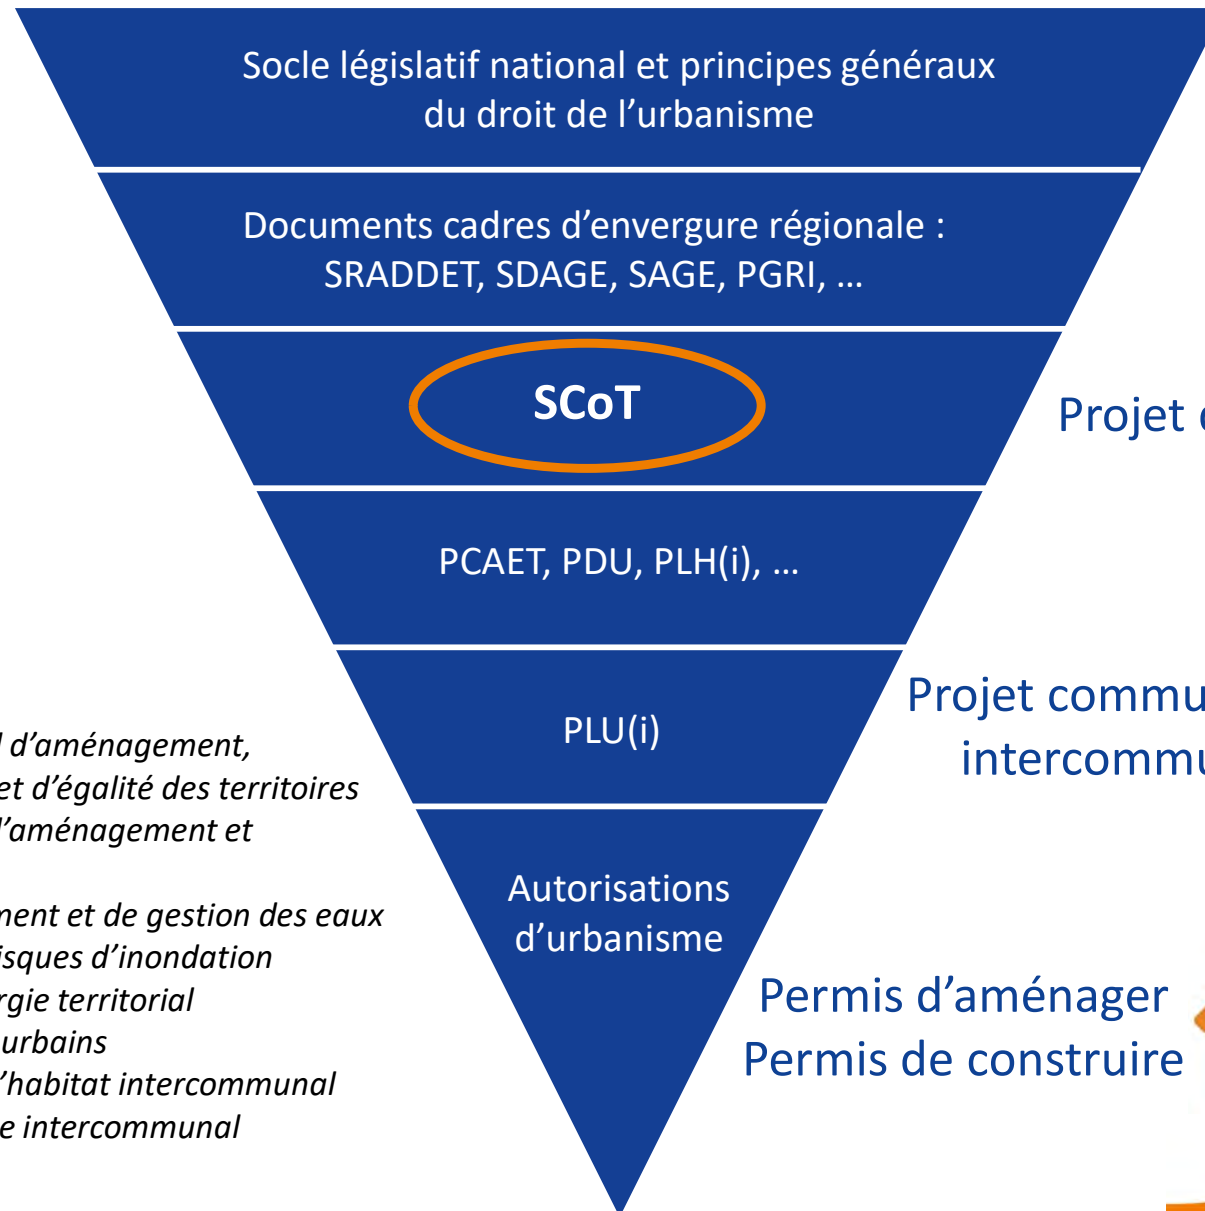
Socle législatif national et principes généraux du droit de l'urbanisme

Documents cadres d'envergure régionale : SRADDET, SDAGE, SAGE, PGRI, …

SCoT

PCAET, PDU, PLH(i), …

PLU(i)

Autorisations d'urbanisme

Projet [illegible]

Projet commu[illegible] intercommu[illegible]

Permis d'aménager
Permis de construire

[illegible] d'aménagement,
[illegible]et d'égalité des territoires
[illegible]'aménagement et
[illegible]nent et de gestion des eaux
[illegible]isques d'inondation
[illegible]rgie territorial
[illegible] urbains
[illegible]'habitat intercommunal
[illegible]e intercommunal